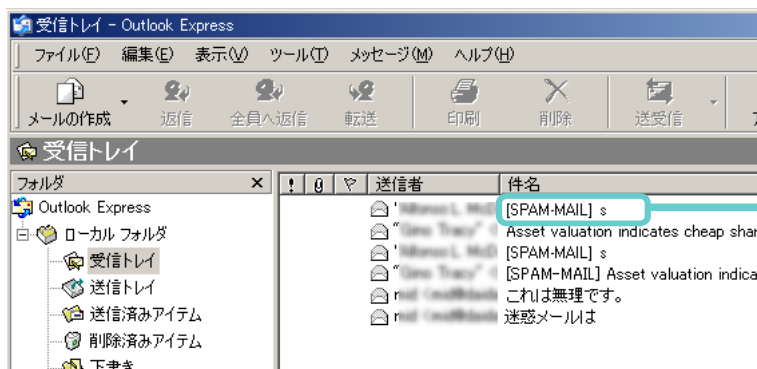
受信トレイ - Outlook Express

ファイル(F) 編集(E) 表示(V) ツール(T) メッセージ(M) ヘルプ(H)

メールの作成 返信 全員へ返信 転送 印刷 削除 送受信

受信トレイ

フォルダ ×

Outlook Express
ローカル フォルダ
受信トレイ
送信トレイ
送信済みアイテム
削除済みアイテム
下書き

| ! | 0 | ▽ | 送信者 | 件名 |
|---|---|---|---|---|
| | | | '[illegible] | [SPAM-MAIL] s |
| | | | "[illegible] | Asset valuation indicates cheap shar |
| | | | '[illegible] | [SPAM-MAIL] s |
| | | | "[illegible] | [SPAM-MAIL] Asset valuation indica |
| | | | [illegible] | これは無理です。 |
| | | | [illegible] | 迷惑メールは |